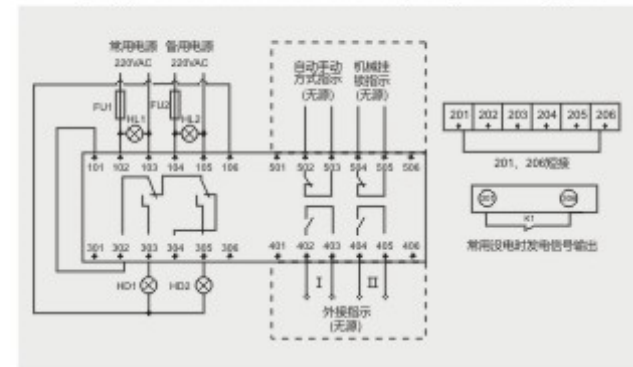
常用电源 备用电源
220VAC 220VAC
FU1 FU2
HL1 HL2
101 102 103 104 105 106
301 302 303 304 305 306
HD1 HD2

自动手动方式指示 (无源)
机械故障指示 (无源)
501 502 503 504 505 506
401 402 403 404 405 406
I II
外接指示 (无源)

| 201 | 202 | 203 | 204 | 205 | 206 |
|---|---|---|---|---|---|

201、206短接

203 206
K1
常用没电时发电信号输出